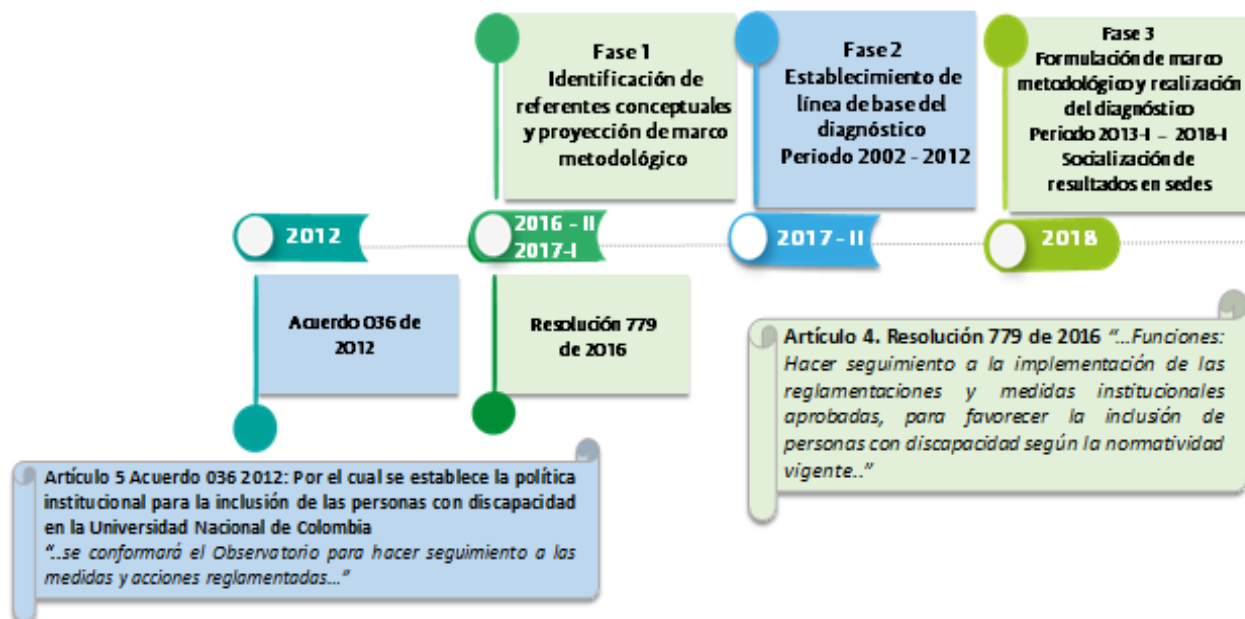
Fase 1
Identificación de referentes conceptuales y proyección de marco metodológico

Fase 2
Establecimiento de línea de base del diagnóstico
Periodo 2002 - 2012

Fase 3
Formulación de marco metodológico y realización del diagnóstico
Periodo 2013-I – 2018-I
Socialización de resultados en sedes

2012

2016 - II
2017-I

2017 - II

2018

Acuerdo 036 de 2012

Resolución 779 de 2016

Artículo 4. Resolución 779 de 2016 "...Funciones: Hacer seguimiento a la implementación de las reglamentaciones y medidas institucionales aprobadas, para favorecer la inclusión de personas con discapacidad según la normatividad vigente.."

Artículo 5 Acuerdo 036 2012: Por el cual se establece la política institucional para la inclusión de las personas con discapacidad en la Universidad Nacional de Colombia
"..se conformará el Observatorio para hacer seguimiento a las medidas y acciones reglamentadas..."